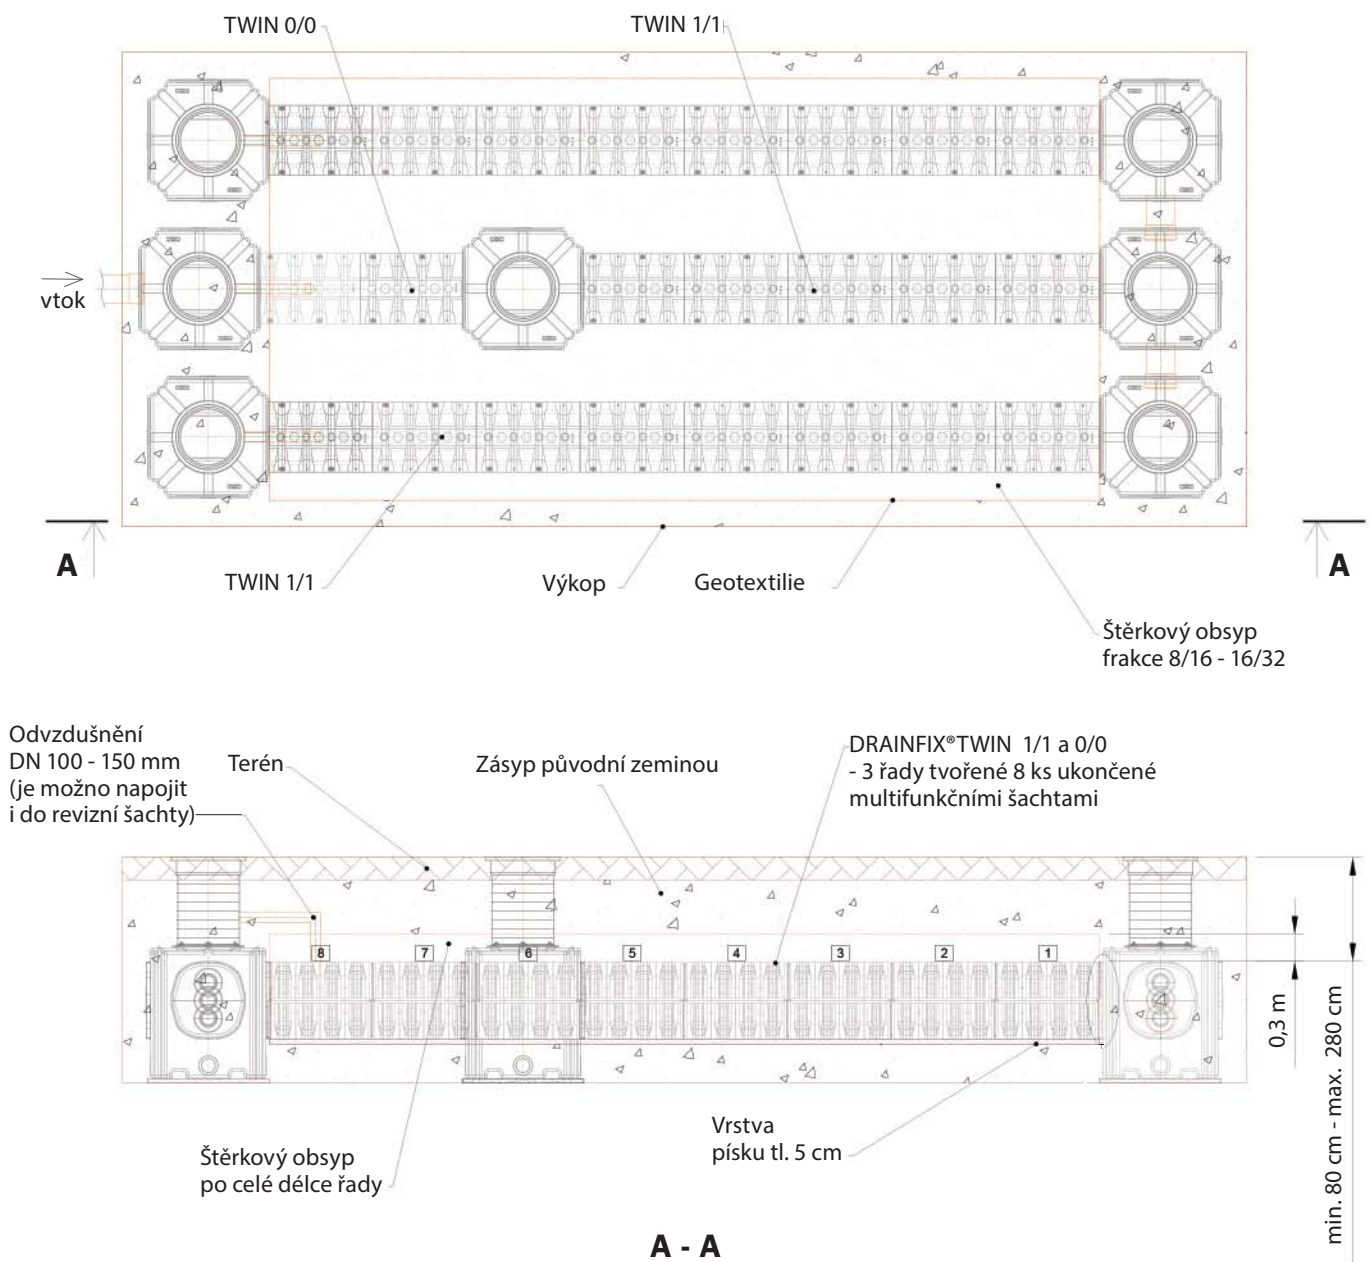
TWIN 0/0

TWIN 1/1

vtok

A

A

TWIN 1/1

Výkop

Geotextilie

Štěrkový obsyp
frakce 8/16 - 16/32

Odvzdušnění
DN 100 - 150 mm
(je možno napojit
i do revizní šachty)

Terén

Zásyp původní zeminou

DRAINFIX®TWIN 1/1 a 0/0
- 3 řady tvořené 8 ks ukončené
multifunkčními šachtami

8 7 6 5 4 3 2 1

0,3 m

min. 80 cm - max. 280 cm

Vrstva
písku tl. 5 cm

Štěrkový obsyp
po celé délce řady

A - A